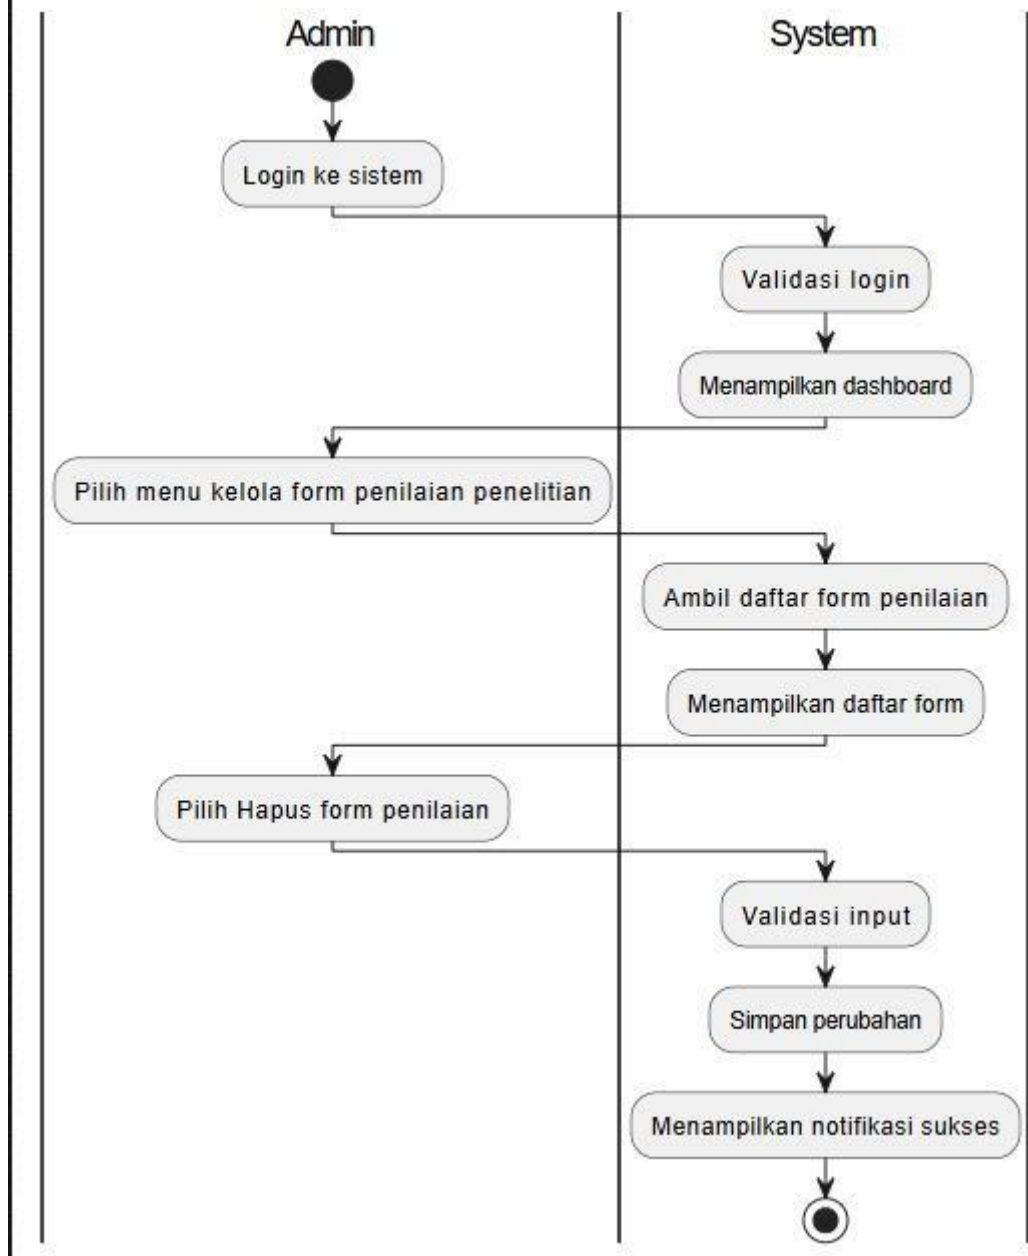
Admin

System

Login ke sistem

Validasi login

Menampilkan dashboard

Pilih menu kelola form penilaian penelitian

Ambil daftar form penilaian

Menampilkan daftar form

Pilih Hapus form penilaian

Validasi input

Simpan perubahan

Menampilkan notifikasi sukses